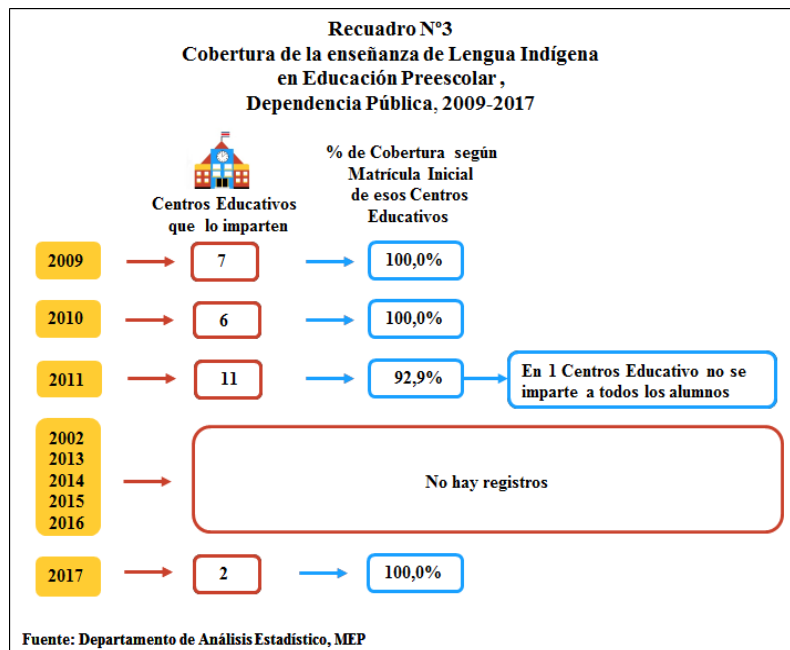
Recuadro N°3
Cobertura de la enseñanza de Lengua Indígena en Educación Preescolar , Dependencia Pública, 2009-2017

Centros Educativos que lo imparten

% de Cobertura según Matrícula Inicial de esos Centros Educativos

2009
7
100,0%

2010
6
100,0%

2011
11
92,9%
En 1 Centros Educativo no se imparte a todos los alumnos

2002
2013
2014
2015
2016
No hay registros

2017
2
100,0%

Fuente: Departamento de Análisis Estadístico, MEP